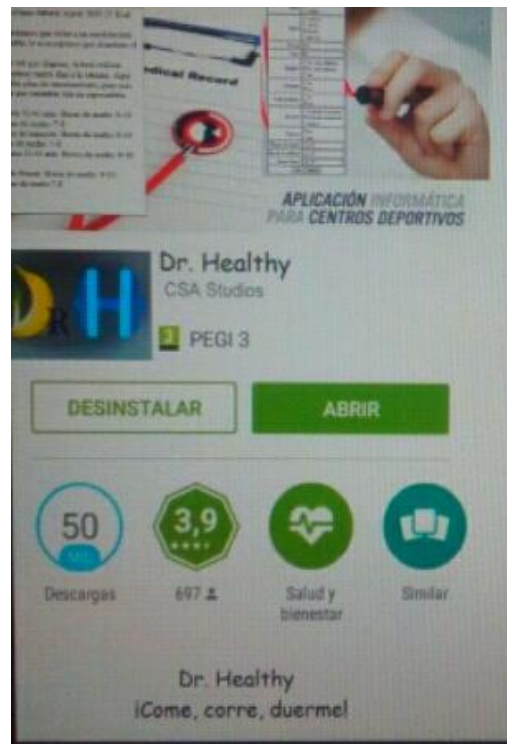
dical Record

APLICACIÓN INFORMÁTICA PARA CENTROS DEPORTIVOS

R H

Dr. Healthy
CSA Studios

3 PEGI 3

DESINSTALAR

ABRIR

50
MIL
Descargas

3,9
697

Salud y bienestar

Similar

Dr. Healthy
¡Come, corre, duerme!